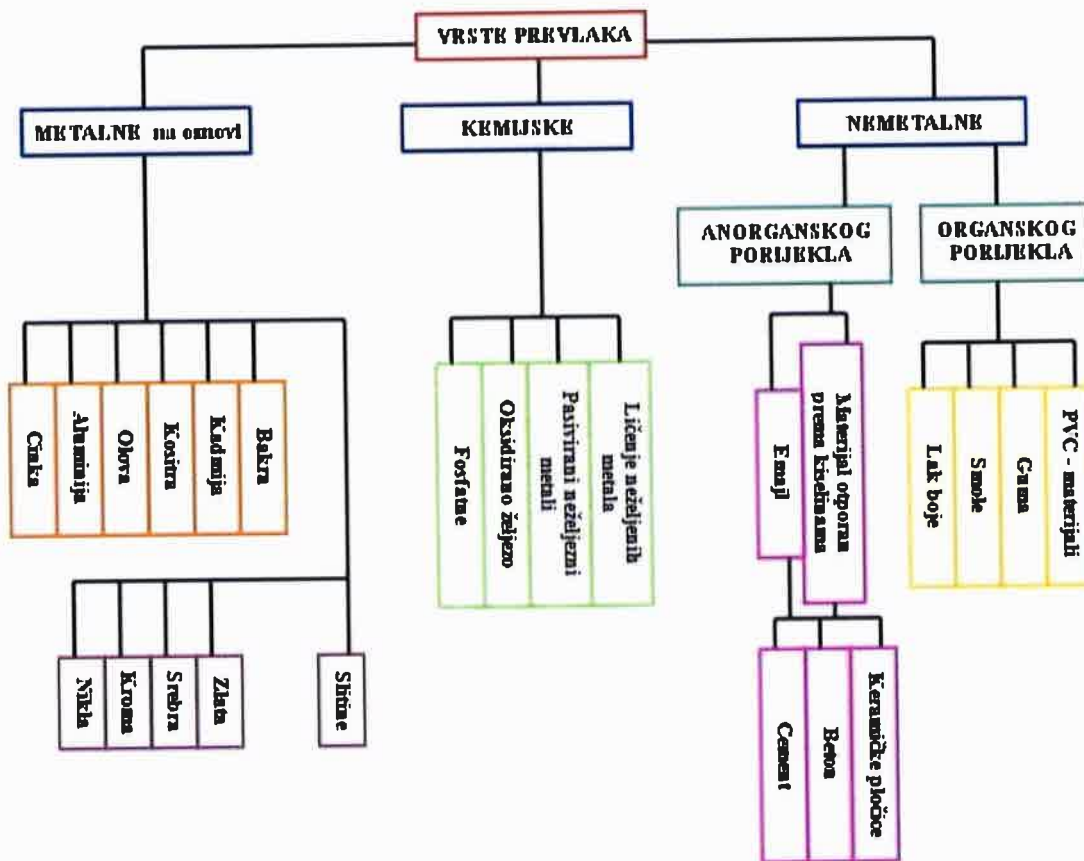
VRSTE PREVLAKA

METALNE na osnovi

KEMIJSKE

NEMETALNE

ANORGANSKOG PORIJEKLA

ORGANSKOG PORIJEKLA

Cinka

Aluminija

Olova

Kositra

Kadmija

Bakra

Nikla

Kroma

Srebra

Zlata

Slitine

Fosfatne

Oksidirano željezo

Pasivirani neželjezni metali

Ličenje neželjeznih metala

Emajl

Materijal otporan prema kiselinama

Cement

Beton

Keramičke pločice

Lak boje

Smole

Guma

PVC - materijali